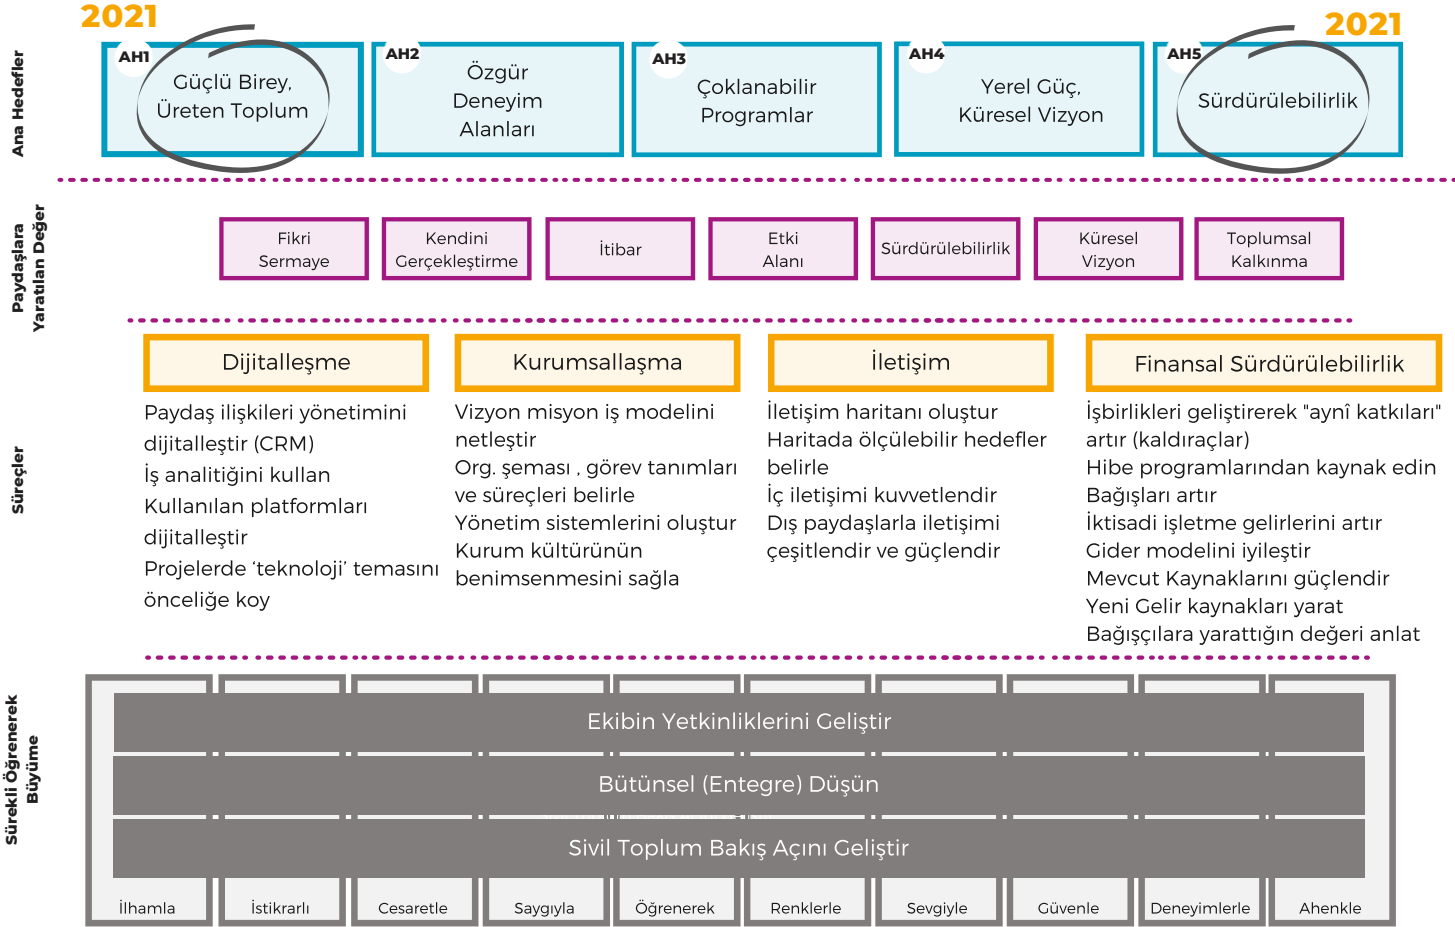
Ana Hedefler

2021

AH1
Güçlü Birey, Üreten Toplum

AH2
Özgür Deneyim Alanları

AH3
Çoklanabilir Programlar

AH4
Yerel Güç, Küresel Vizyon

AH5
Sürdürülebilirlik

2021

Paydaşlara Yaratılan Değer

Fikri Sermaye

Kendini Gerçekleştirme

İtibar

Etki Alanı

Sürdürülebilirlik

Küresel Vizyon

Toplumsal Kalkınma

Süreçler

Dijitalleşme
Paydaş ilişkileri yönetimini dijitalleştir (CRM)
İş analitiğini kullan
Kullanılan platformları dijitalleştir
Projelerde 'teknoloji' temasını önceliğe koy

Kurumsallaşma
Vizyon misyon iş modelini netleştir
Org. şeması , görev tanımları ve süreçleri belirle
Yönetim sistemlerini oluştur
Kurum kültürünün benimsenmesini sağla

İletişim
İletişim haritanı oluştur
Haritada ölçülebilir hedefler belirle
İç iletişimi kuvvetlendir
Dış paydaşlarla iletişimi çeşitlendir ve güçlendir

Finansal Sürdürülebilirlik
İşbirlikleri geliştirerek "aynî katkıları" artır (kaldıraçlar)
Hibe programlarından kaynak edin
Bağışları artır
İktisadi işletme gelirlerini artır
Gider modelini iyileştir
Mevcut Kaynaklarını güçlendir
Yeni Gelir kaynakları yarat
Bağışçılara yarattığın değeri anlat

Sürekli Öğrenerek Büyüme

Ekibin Yetkinliklerini Geliştir
Bütünsel (Entegre) Düşün
Sivil Toplum Bakış Açını Geliştir

İlhamla
İstikrarlı
Cesaretle
Saygıyla
Öğrenerek
Renklerle
Sevgiyle
Güvenle
Deneyimlerle
Ahenkle